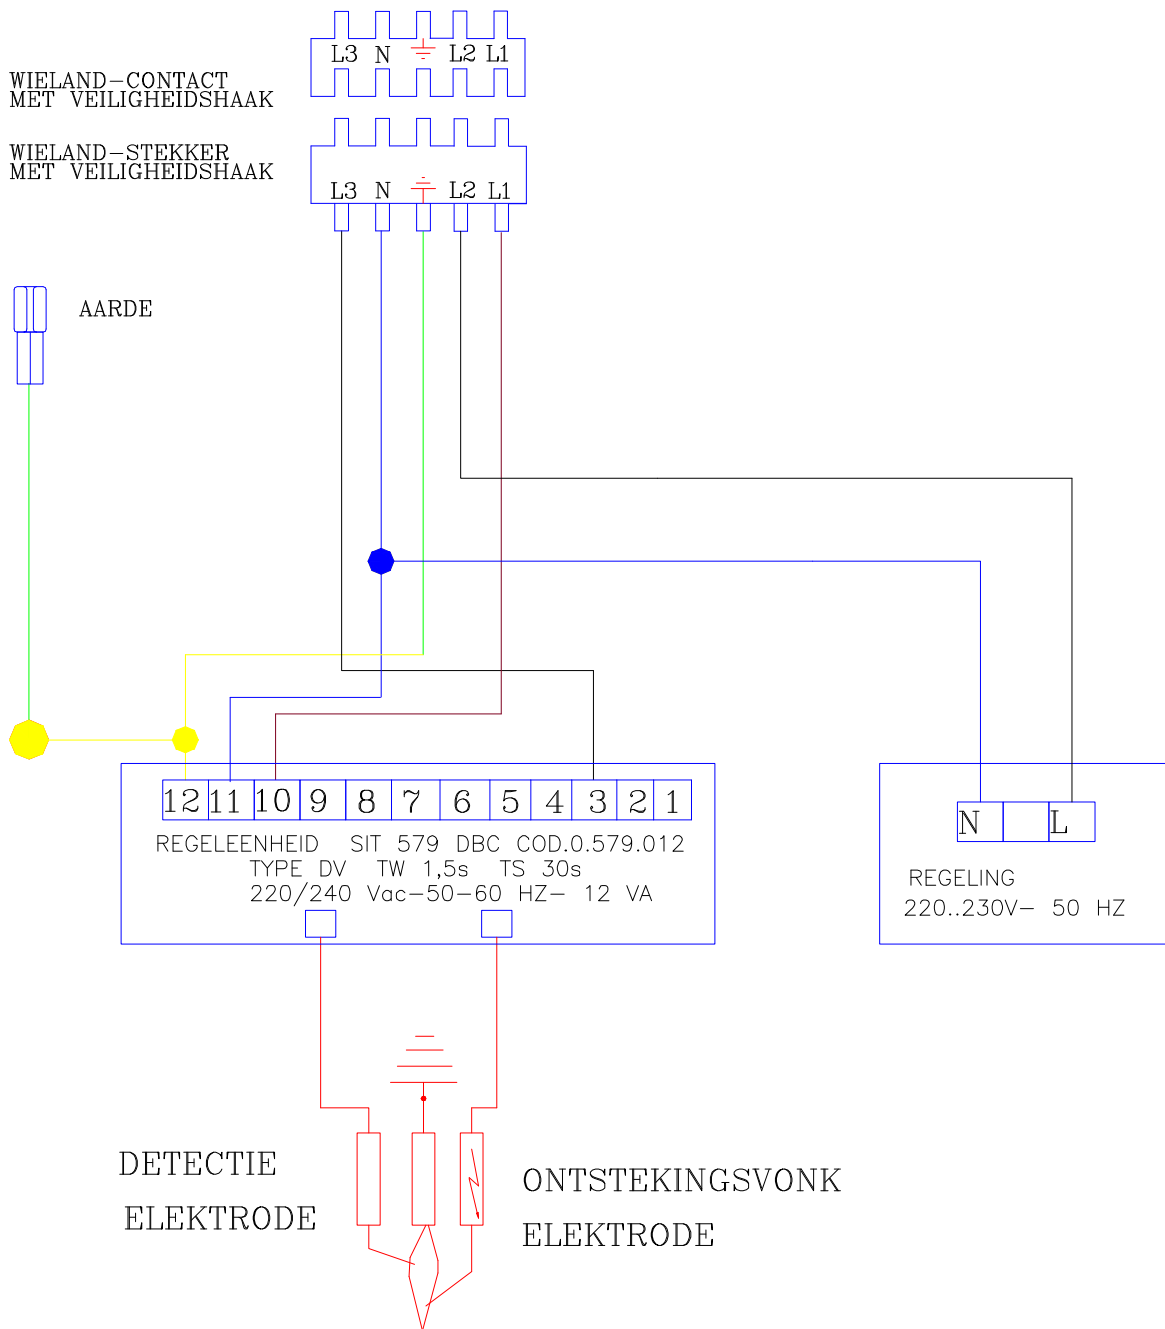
L3 N L2 L1

WIELAND-CONTACT
MET VEILIGHEIDSHAAK

WIELAND-STEKKER
MET VEILIGHEIDSHAAK

L3 N L2 L1

AARDE

12 11 10 9 8 7 6 5 4 3 2 1

REGELEENHEID SIT 579 DBC COD.0.579.012
TYPE DV TW 1,5s TS 30s
220/240 Vac-50-60 HZ- 12 VA

N L

REGELING
220..230V- 50 HZ

DETECTIE
ELEKTRODE

ONTSTEKINGSVONK
ELEKTRODE